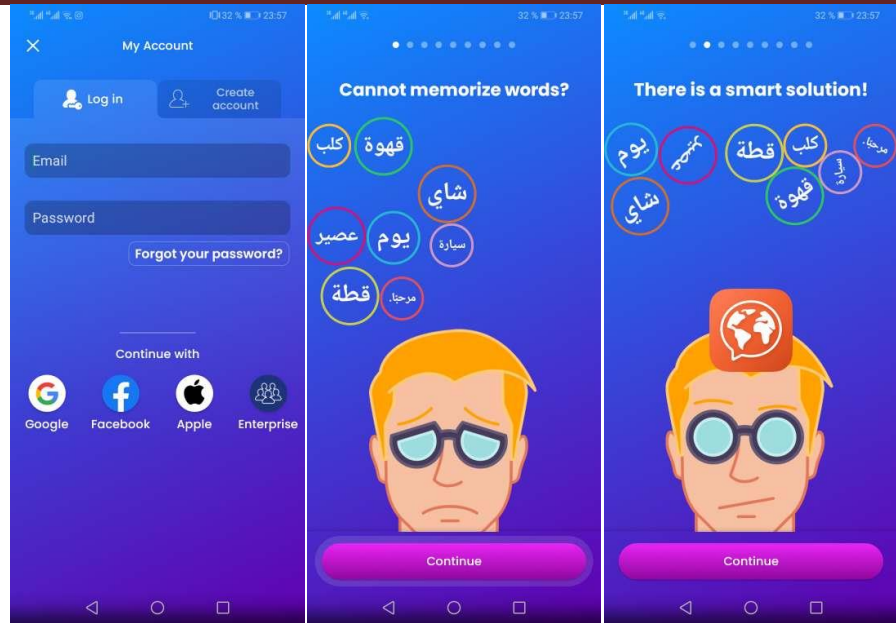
32 % 23:57

My Account

Log in

Create account

Email

Password

Forgot your password?

Continue with

Google

Facebook

Apple

Enterprise

32 % 23:57

Cannot memorize words?

كلب قهوة شاي عصير يوم سيارة قطة مرحبا

Continue

32 % 23:57

There is a smart solution!

يوم عصير قطة كلب مرحبا شاي قهوة سيارة

Continue